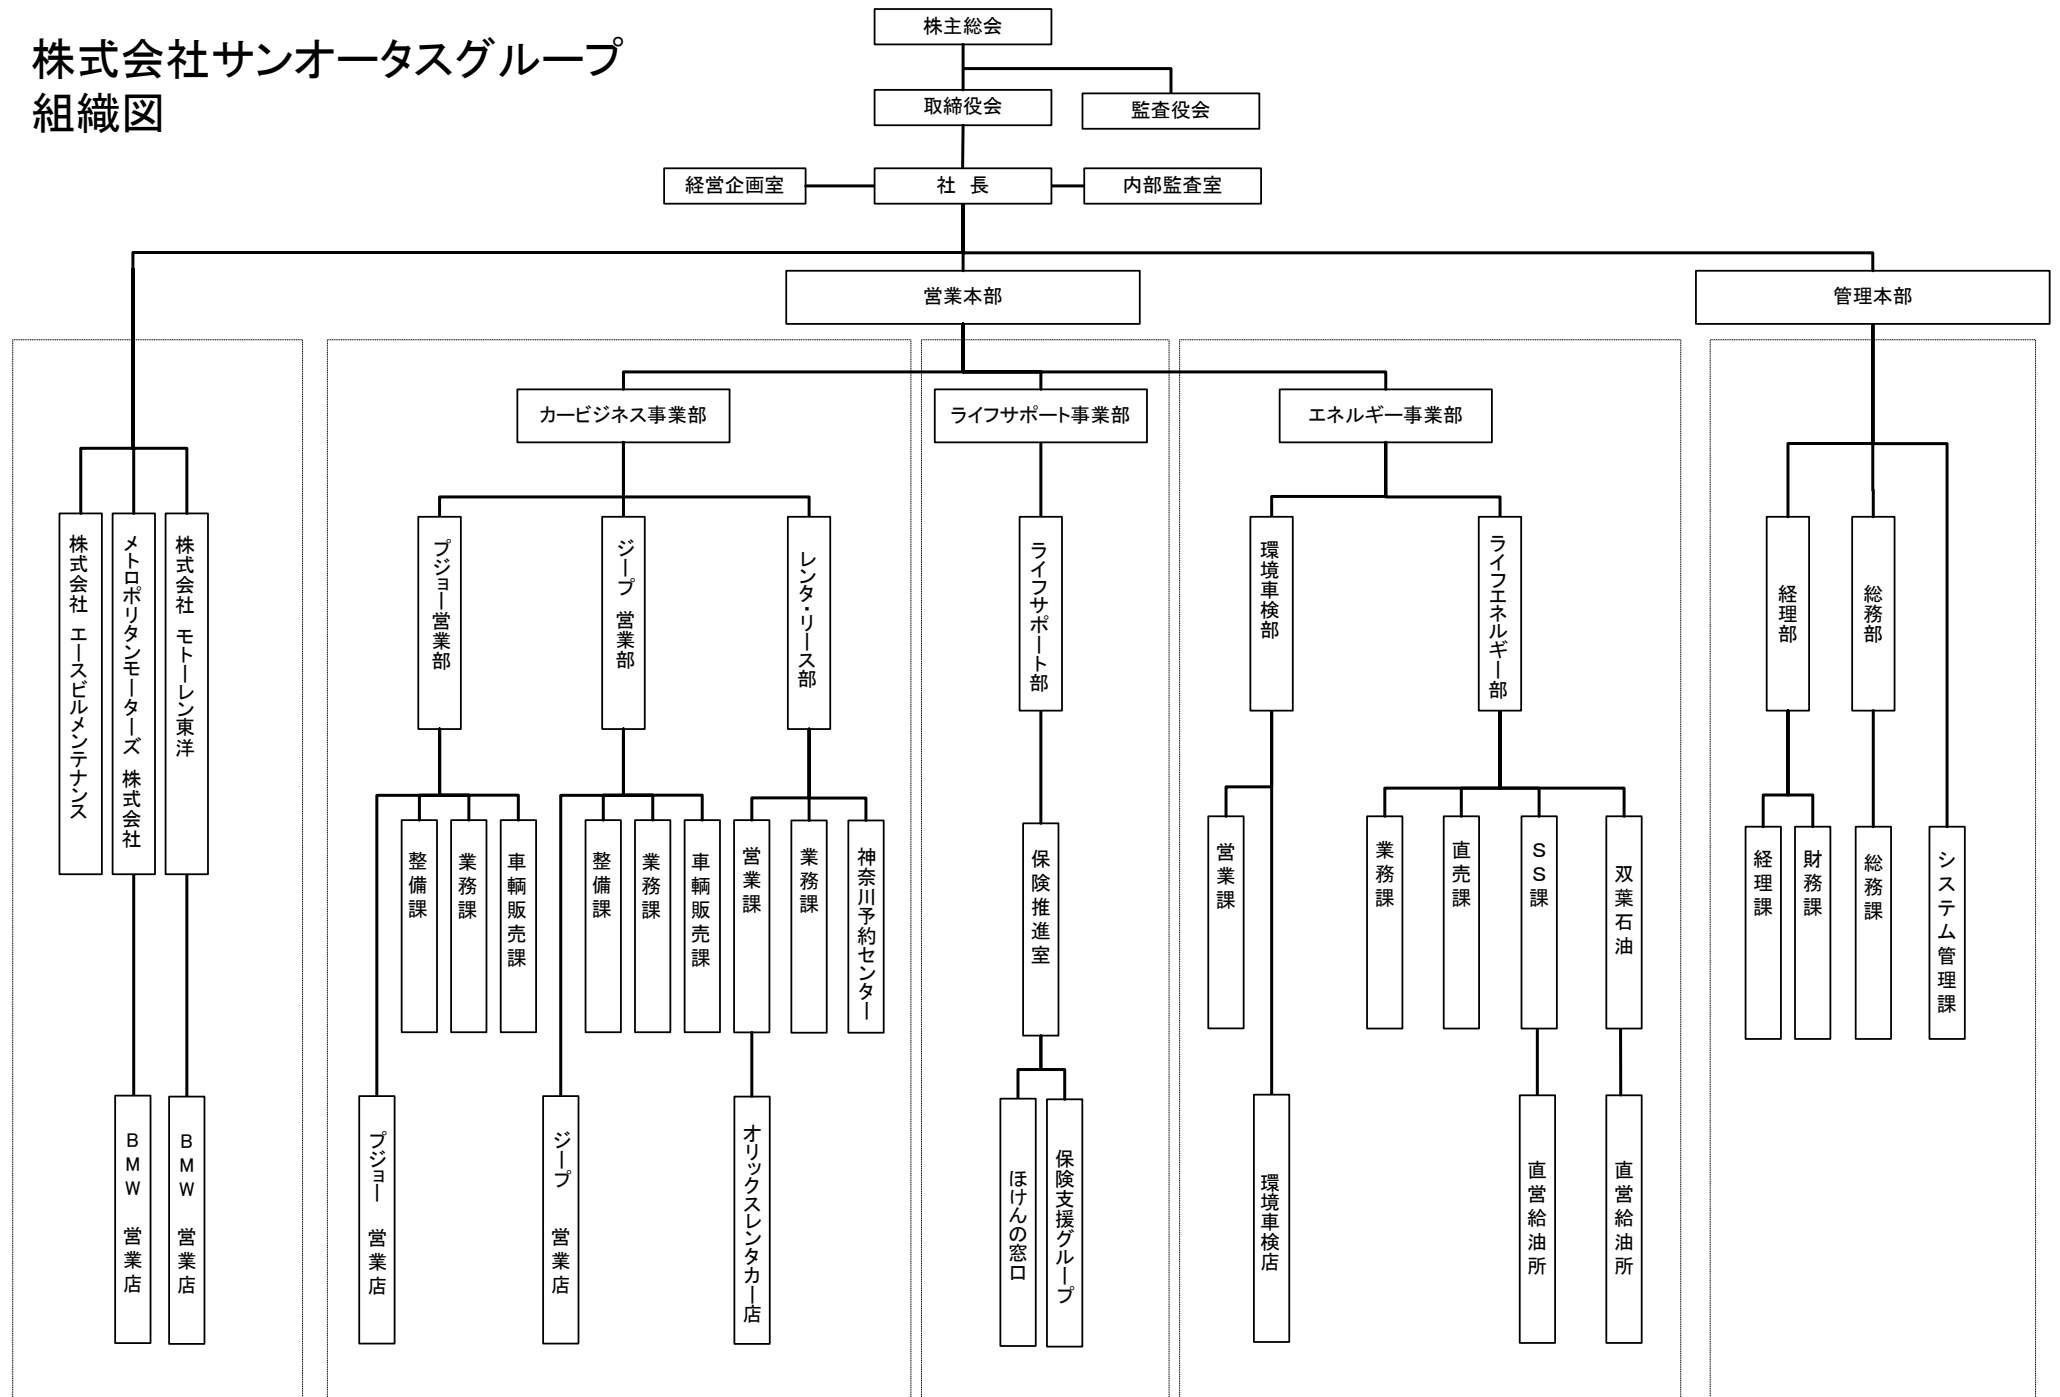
株式会社サンオータスグループ
組織図

株主総会

取締役会

監査役会

経営企画室

社 長

内部監査室

営業本部

管理本部

カービジネス事業部

ライフサポート事業部

エネルギー事業部

株式会社 エースビルメンテナンス

メトロポリタンモーターズ 株式会社

株式会社 モトーレン東洋

BMW 営業店

BMW 営業店

プジョー営業部

ジープ 営業部

レンタ・リース部

整備課

業務課

車輌販売課

整備課

業務課

車輌販売課

営業課

業務課

神奈川予約センター

プジョー 営業店

ジープ 営業店

オリックスレンタカー店

ライフサポート部

保険推進室

ほけんの窓口

保険支援グループ

環境車検部

ライフエネルギー部

営業課

業務課

直売課

SS課

双葉石油

環境車検店

直営給油所

直営給油所

経理部

総務部

経理課

財務課

総務課

システム管理課